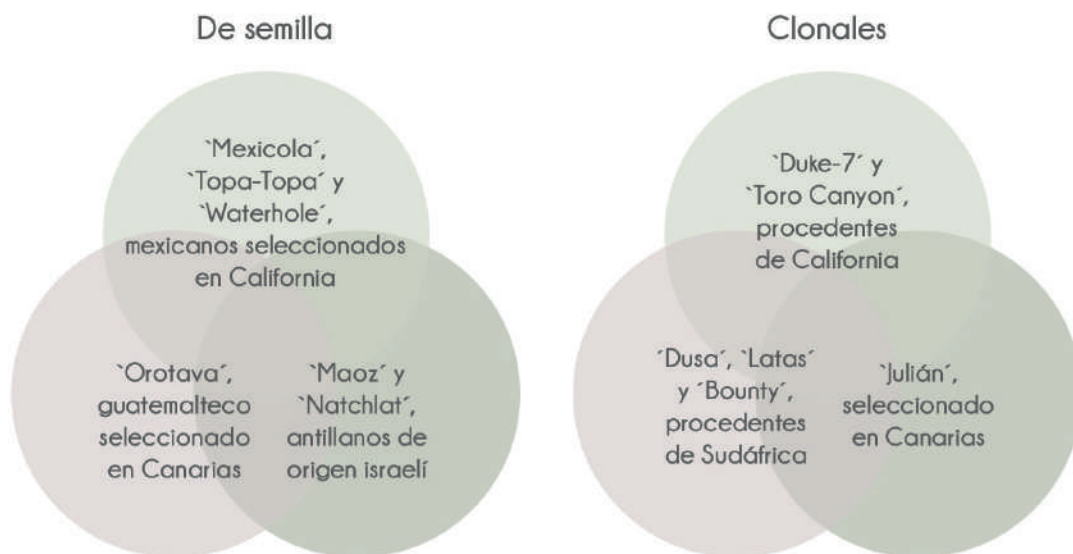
De semilla

`Mexicola´, `Topa-Topa´ y `Waterhole´, mexicanos seleccionados en California

`Orotava´, guatemalteco seleccionado en Canarias

`Maoz´ y `Natchlat´, antillanos de origen israelí

Clonales

`Duke-7´ y `Toro Canyon´, procedentes de California

´Dusa´, `Latas´ y ´Bounty´, procedentes de Sudáfrica

`Julián´, seleccionado en Canarias